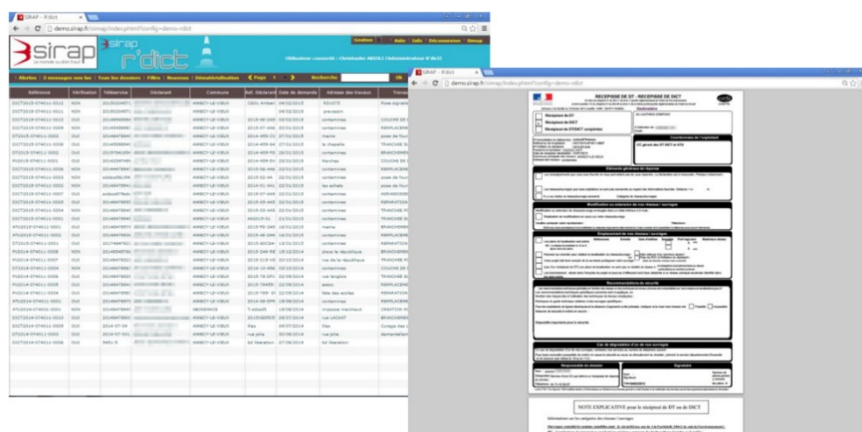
SIRAP - R'dict

demo.sirap.fr/consg/index.php?config=demo-rdict

sirap r'dict

Gestion | Aide | Infos | Déconnexion | Sirap

Utilisateur connecté : Christophe AROLE Administrateur R'dict

Alertes | 0 messages non lus | Tous les dossiers | Filtre | Nouveau | Dématérialisation | Page 1 | Recherche | OK

| Référence | Vérification | Téléservice | Déclarant | Commune | Réf. Déclarant | Date de demande | Adresse des travaux | Travaux |
|---|---|---|---|---|---|---|---|---|
| DICT2015-074011-0012 | NON | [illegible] | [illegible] | ANNECY-LE-VIEUX | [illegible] | 04/02/2015 | ROUTE | Pose signalisation |
| DICT2015-074011-0011 | NON | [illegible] | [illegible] | ANNECY-LE-VIEUX | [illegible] | 04/02/2015 | prevision | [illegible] |
| DICT2015-074011-0010 | OUI | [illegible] | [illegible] | ANNECY-LE-VIEUX | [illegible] | 03/02/2015 | contamines | COUCHE DE |
| DICT2015-074011-0009 | NON | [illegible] | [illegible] | ANNECY-LE-VIEUX | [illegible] | 03/02/2015 | mairie | pose de four |
| DICT2015-074011-0008 | OUI | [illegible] | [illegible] | ANNECY-LE-VIEUX | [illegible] | 02/02/2015 | contamines | REMPLACEM |
| DICT2015-074011-0007 | OUI | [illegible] | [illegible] | ANNECY-LE-VIEUX | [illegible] | 02/02/2015 | la chapelle | TRANCHEE |
| DICT2015-074011-0006 | NON | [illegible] | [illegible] | ANNECY-LE-VIEUX | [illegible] | 02/02/2015 | contamines | BRANCHEME |
| PI2015-074011-0001 | OUI | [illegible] | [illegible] | ANNECY-LE-VIEUX | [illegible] | 02/02/2015 | Varchas | COUCHE DE |
| DICT2015-074011-0005 | NON | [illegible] | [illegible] | ANNECY-LE-VIEUX | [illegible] | 22/01/2015 | contamines | REMPLACEM |
| DICT2015-074011-0004 | NON | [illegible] | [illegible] | ANNECY-LE-VIEUX | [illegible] | 22/01/2015 | contamines | REMPLACEM |
| DICT2015-074011-0003 | OUI | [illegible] | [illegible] | ANNECY-LE-VIEUX | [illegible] | 22/01/2015 | les alliés | pose de four |
| DICT2015-074011-0002 | OUI | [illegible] | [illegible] | ANNECY-LE-VIEUX | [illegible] | 22/01/2015 | contamines | ARRACHAGE |
| DICT2015-074011-0001 | OUI | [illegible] | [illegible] | ANNECY-LE-VIEUX | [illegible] | 22/01/2015 | contamines | REPARATION |
| DICT2014-074011-0004 | NON | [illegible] | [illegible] | ANNECY-LE-VIEUX | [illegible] | 22/01/2015 | contamines | TRANCHEE |
| DICT2014-074011-0003 | NON | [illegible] | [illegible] | ANNECY-LE-VIEUX | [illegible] | 21/01/2015 | contamines | REMPLACEM |
| AT2015-074011-0001 | OUI | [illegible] | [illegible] | ANNECY-LE-VIEUX | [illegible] | 21/01/2015 | mairie | BRANCHEME |
| DT2015-074011-0002 | OUI | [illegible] | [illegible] | ANNECY-LE-VIEUX | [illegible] | 16/01/2015 | contamines | REPARATION |
| DT2015-074011-0001 | OUI | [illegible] | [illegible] | ANNECY-LE-VIEUX | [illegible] | 16/01/2015 | contamines | REMPLACEM |
| PI2014-074011-0005 | OUI | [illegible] | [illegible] | ANNECY-LE-VIEUX | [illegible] | 10/12/2014 | place la république | BRANCHEME |
| PI2014-074011-0004 | OUI | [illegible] | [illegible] | ANNECY-LE-VIEUX | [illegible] | 10/12/2014 | rue de la république | TRANCHEE |
| DT2014-074011-0004 | OUI | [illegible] | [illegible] | ANNECY-LE-VIEUX | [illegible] | 10/12/2014 | contamines | COUCHE DE |
| PI2014-074011-0003 | NON | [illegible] | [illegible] | ANNECY-LE-VIEUX | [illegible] | 02/10/2014 | rue longère | REMPLACEM |
| PI2014-074011-0002 | OUI | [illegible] | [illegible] | ANNECY-LE-VIEUX | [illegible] | 02/10/2014 | essos | REPARATION |
| PI2014-074011-0001 | OUI | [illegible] | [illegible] | ANNECY-LE-VIEUX | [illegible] | 02/10/2014 | Rue des écoles | BRANCHEME |
| DT2014-074011-0003 | OUI | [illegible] | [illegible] | ANNECY-LE-VIEUX | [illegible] | 18/09/2014 | contamines | REMPLACEM |
| AT2014-074011-0001 | OUI | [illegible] | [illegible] | ANNECY-LE-VIEUX | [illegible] | 18/09/2014 | impasse marcheur | CREATION |
| DICT2014-074011-0002 | NON | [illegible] | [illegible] | ANNECY-LE-VIEUX | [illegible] | 10/09/2014 | rue LASSAT | BRANCHEME |
| DICT2014-074011-0001 | NON | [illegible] | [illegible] | ANNECY-LE-VIEUX | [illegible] | 08/07/2014 | Pas | Curage des |
| DT2014-074011-0002 | OUI | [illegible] | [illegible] | ANNECY-LE-VIEUX | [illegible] | 07/07/2014 | rue pins | démantèlem |
| DT2014-074011-0001 | NON | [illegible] | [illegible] | ANNECY-LE-VIEUX | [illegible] | 07/06/2014 | bd libération | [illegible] |

SIRAP - R'dict

demo.sirap.fr/consg/index.php?config=demo-rdict

RÉCÉPISSÉ DE DT - RÉCÉPISSÉ DE DICT

Récépissé de DT
Récépissé de DICT
Récépissé de DT/DICT conjointes

Destinataire

Coordonnées de l'exploitant

Éléments généraux de réponse

Modification ou extension de nos réseaux / ouvrages

Emplacement de nos réseaux / ouvrages

Recommandations de sécurité

Cas de dégradation d'un de nos ouvrages

Responsable du dossier

Signataire

NOTE EXPLICATIVE pour le récépissé de DT ou de DICT